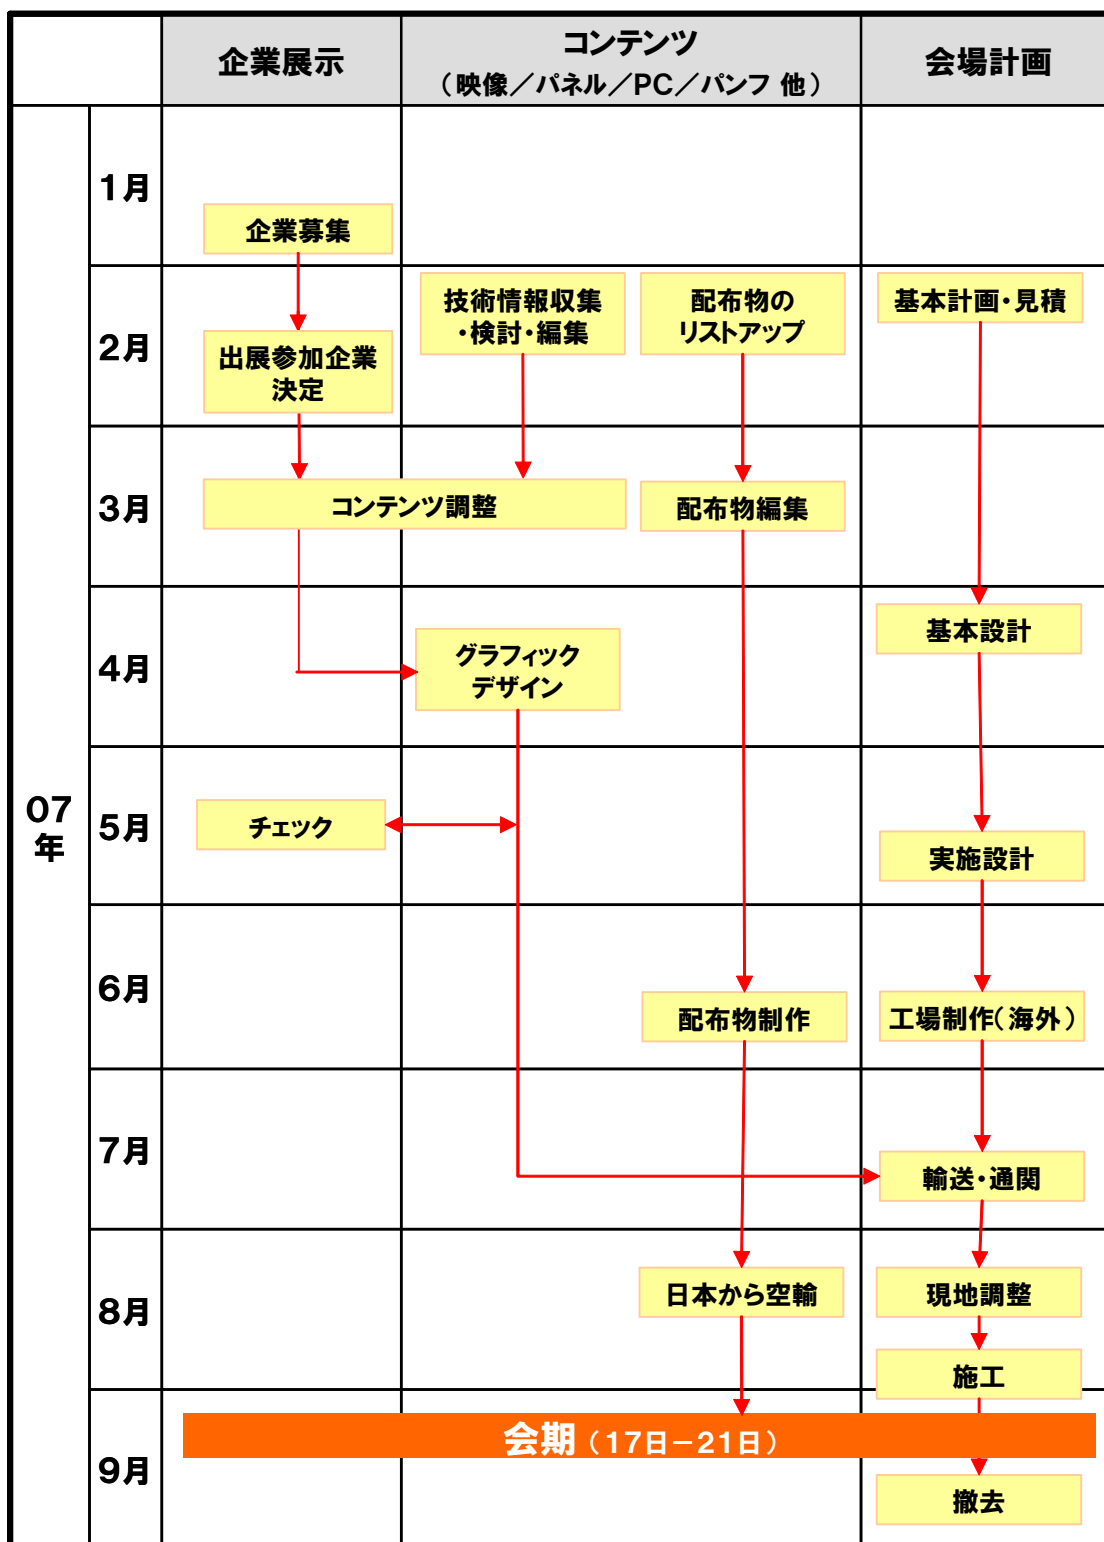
| | | 企業展示 | コンテンツ（映像／パネル／PC／パンフ 他） | 会場計画 |
|---|---|---|---|---|
| 07年 | 1月 | 企業募集 | | |
| | 2月 | 出展参加企業決定 | 技術情報収集・検討・編集 / 配布物のリストアップ | 基本計画・見積 |
| | 3月 | コンテンツ調整 | 配布物編集 | |
| | 4月 | | グラフィックデザイン | 基本設計 |
| | 5月 | チェック | | 実施設計 |
| | 6月 | | 配布物制作 | 工場制作（海外） |
| | 7月 | | | 輸送・通関 |
| | 8月 | | 日本から空輸 | 現地調整 / 施工 |
| | 9月 | 会期（17日－21日） | | 撤去 |